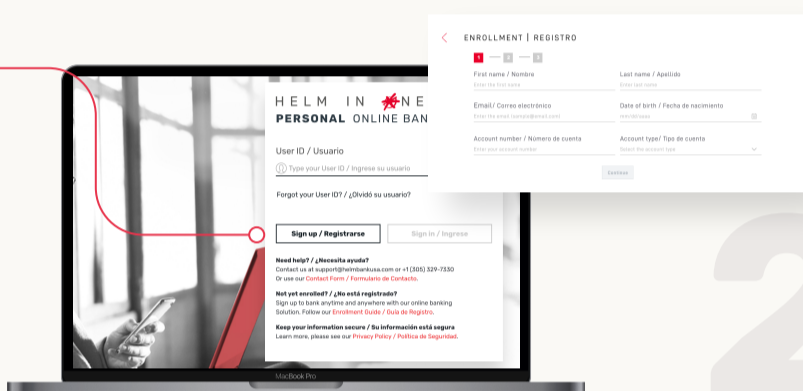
HELM IN NE
PERSONAL ONLINE BANK

User ID / Usuario
Type your User ID / Ingrese su usuario

Forgot your User ID? / ¿Olvidó su usuario?

Sign up / Registrarse
Sign in / Ingrese

Need help? / ¿Necesita ayuda?
Contact us at support@helmbankusa.com or +1 (305) 329-7330
Or use our Contact Form / Formulario de Contacto.

Not yet enrolled? / ¿No está registrado?
Sign up to bank anytime and anywhere with our online banking Solution. Follow our Enrollment Guide / Guía de Registro.

Keep your information secure / Su información está segura
Learn more, please see our Privacy Policy / Política de Seguridad.

MacBook Pro

ENROLLMENT | REGISTRO

1 2 3

First name / Nombre
Enter the first name

Last name / Apellido
Enter the last name

Email / Correo electrónico
Enter the email (sample@email.com)

Date of birth / Fecha de nacimiento
mm/dd/aaaa

Account number / Número de cuenta
Enter your account number

Account type / Tipo de cuenta
Select the account type

Continue

2